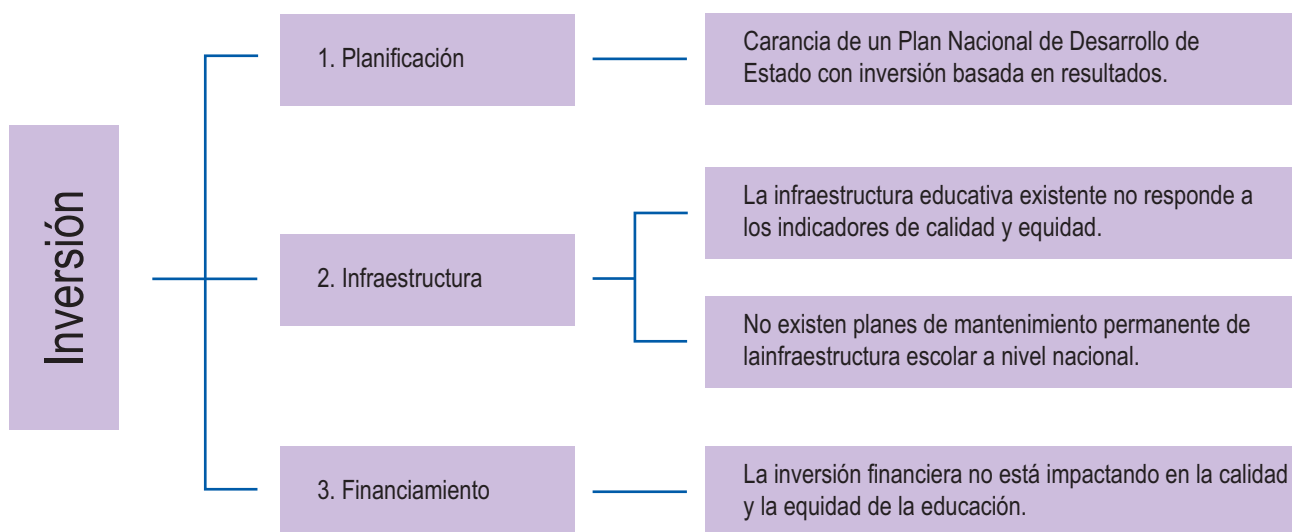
Inversión

1. Planificación

Carancia de un Plan Nacional de Desarrollo de Estado con inversión basada en resultados.

2. Infraestructura

La infraestructura educativa existente no responde a los indicadores de calidad y equidad.

No existen planes de mantenimiento permanente de lainfraestructura escolar a nivel nacional.

3. Financiamiento

La inversión financiera no está impactando en la calidad y la equidad de la educación.